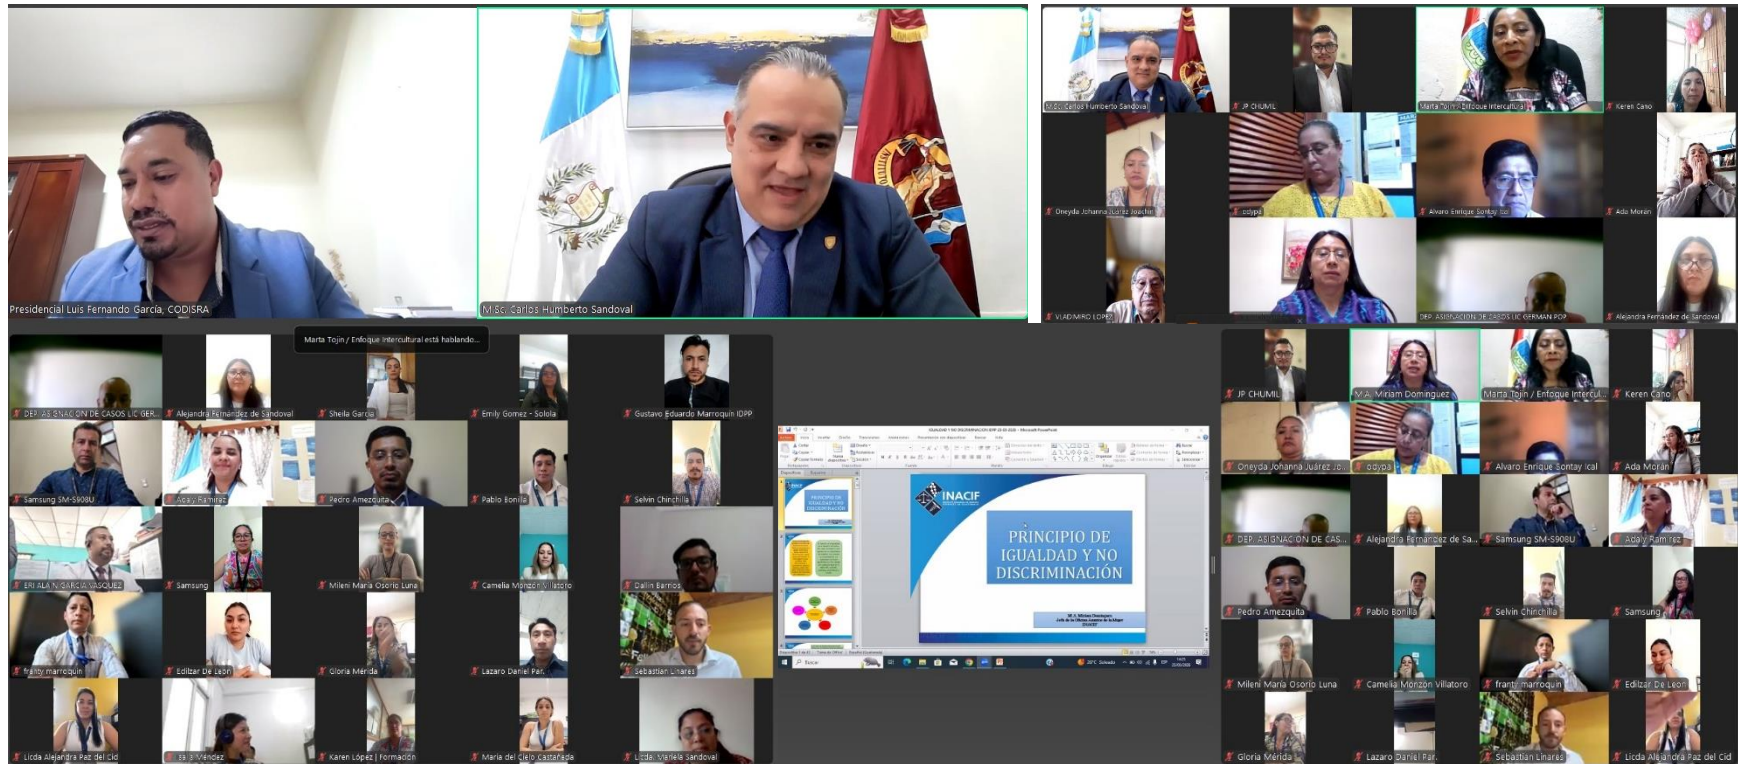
Presidencial Luis Fernando García, CODISRA
M.Sc. Carlos Humberto Sandoval

M.Sc. Carlos Humberto Sandoval
JP CHUMIL
Marta Tojin / Enfoque Intercultural
Keren Cano
Oneyda Johanna Juárez Joachin
odypa
Alvaro Enrique Sontay Ical
Ada Morán
VLADIMIRO LOPEZ
DEP. ASIGNACION DE CASOS LIC GERMAN PDP
Alejandra Fernández de Sandoval

Marta Tojin / Enfoque Intercultural está hablando...
DEP. ASIGNACION DE CASOS LIC GER...
Alejandra Fernández de Sandoval
Sheila García
Emily Gomez - Solola
Gustavo Eduardo Marroquin IDPP
Samsung SM-S908U
Adaly Ramirez
Pedro Amezquita
Pablo Bonilla
Selvin Chinchilla
ERI ALAIN GARCIA VASQUEZ
Samsung
Mileni Maria Osorio Luna
Camelia Monzon Villatoro
Dalin Barrios
franty marroquin
Edilzar De León
Gloria Mérida
Lazaro Daniel Par
Sebastian Linares
Licda Alejandra Paz del Cid
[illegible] Mendez
Karen López | Formación
Maria del cielo Castañeda
Licda. Mariela Sandoval

INACIF
PRINCIPIO DE IGUALDAD Y NO DISCRIMINACIÓN

JP CHUMIL
M.A. Miriam Dominguez
Marta Tojin / Enfoque Intercul...
Keren Cano
Oneyda Johanna Juárez Jo...
odypa
Alvaro Enrique Sontay Ical
Ada Morán
DEP. ASIGNACION DE CAS...
Alejandra Fernández de Sa...
Samsung SM-S908U
Adaly Ramirez
Pedro Amezquita
Pablo Bonilla
Selvin Chinchilla
Samsung
Mileni Maria Osorio Luna
Camelia Monzon Villatoro
franty marroquin
Edilzar De León
Gloria Mérida
Lazaro Daniel Par
Sebastian Linares
Licda Alejandra Paz del Cid